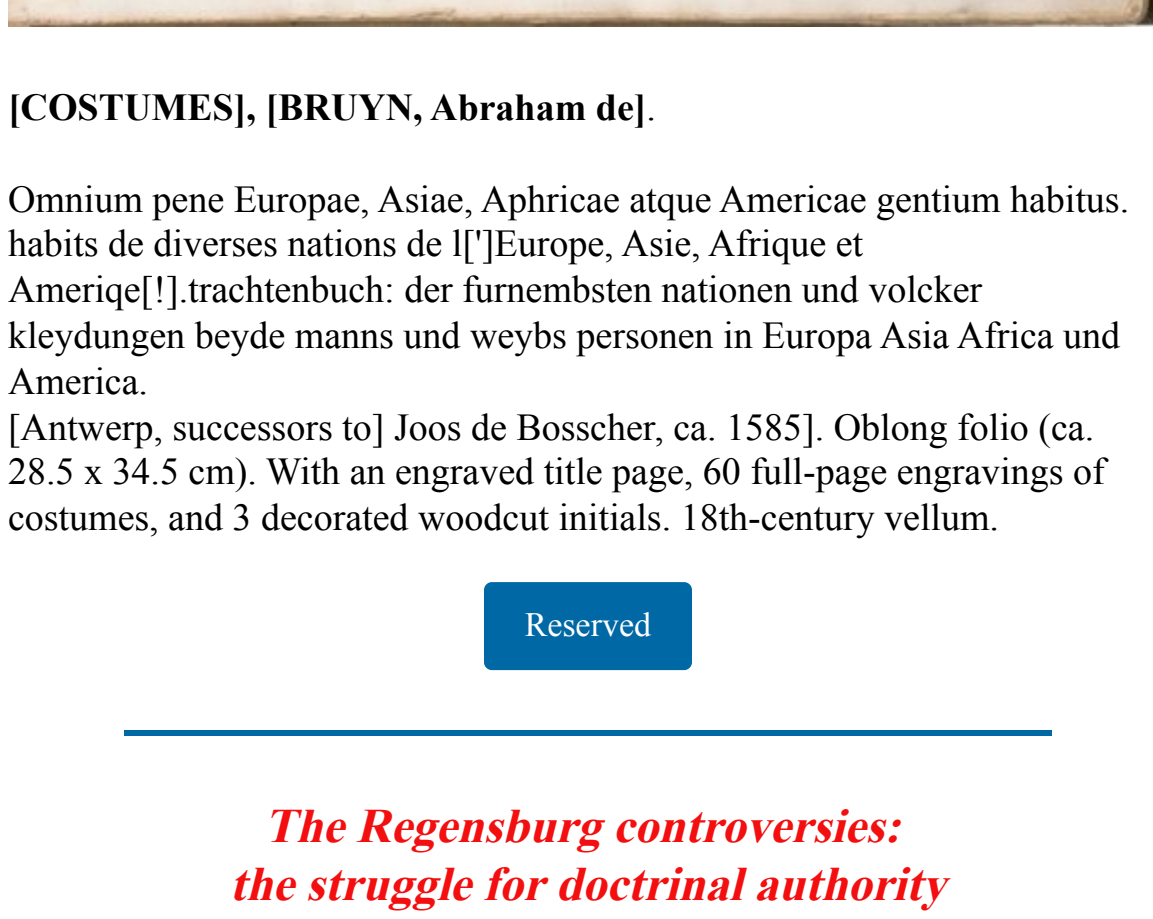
**[COSTUMES], [BRUYN, Abraham de]**.

Omnium pene Europae, Asiae, Aphricae atque Americae gentium habitus. habits de diverses nations de l[']Europe, Asie, Afrique et Ameriqe[!].trachtenbuch: der furnembsten nationen und volcker kleydungen beyde manns und weybs personen in Europa Asia Africa und America.
[Antwerp, successors to] Joos de Bosscher, ca. 1585]. Oblong folio (ca. 28.5 x 34.5 cm). With an engraved title page, 60 full-page engravings of costumes, and 3 decorated woodcut initials. 18th-century vellum.

Reserved

*The Regensburg controversies:*
*the struggle for doctrinal authority*